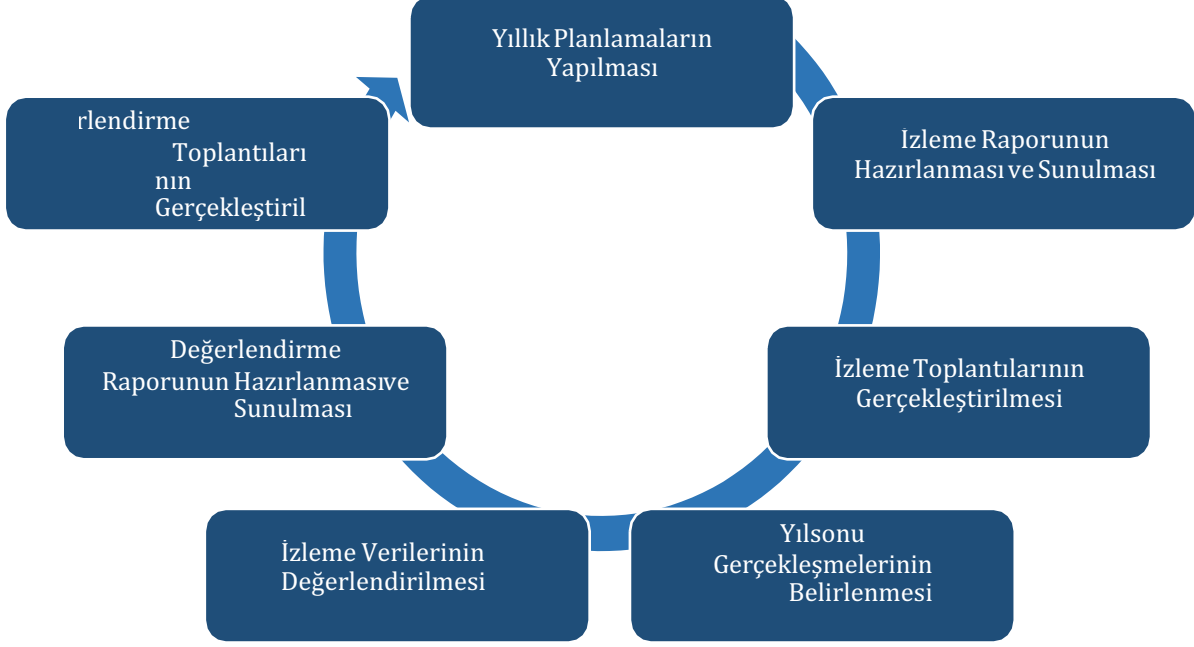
Yıllık Planlamaların Yapılması

İzleme Raporunun Hazırlanması ve Sunulması

İzleme Toplantılarının Gerçekleştirilmesi

Yılsonu Gerçekleşmelerinin Belirlenmesi

İzleme Verilerinin Değerlendirilmesi

Değerlendirme Raporunun Hazırlanmasıve Sunulması

rlendirme Toplantıları nın Gerçekleştiril